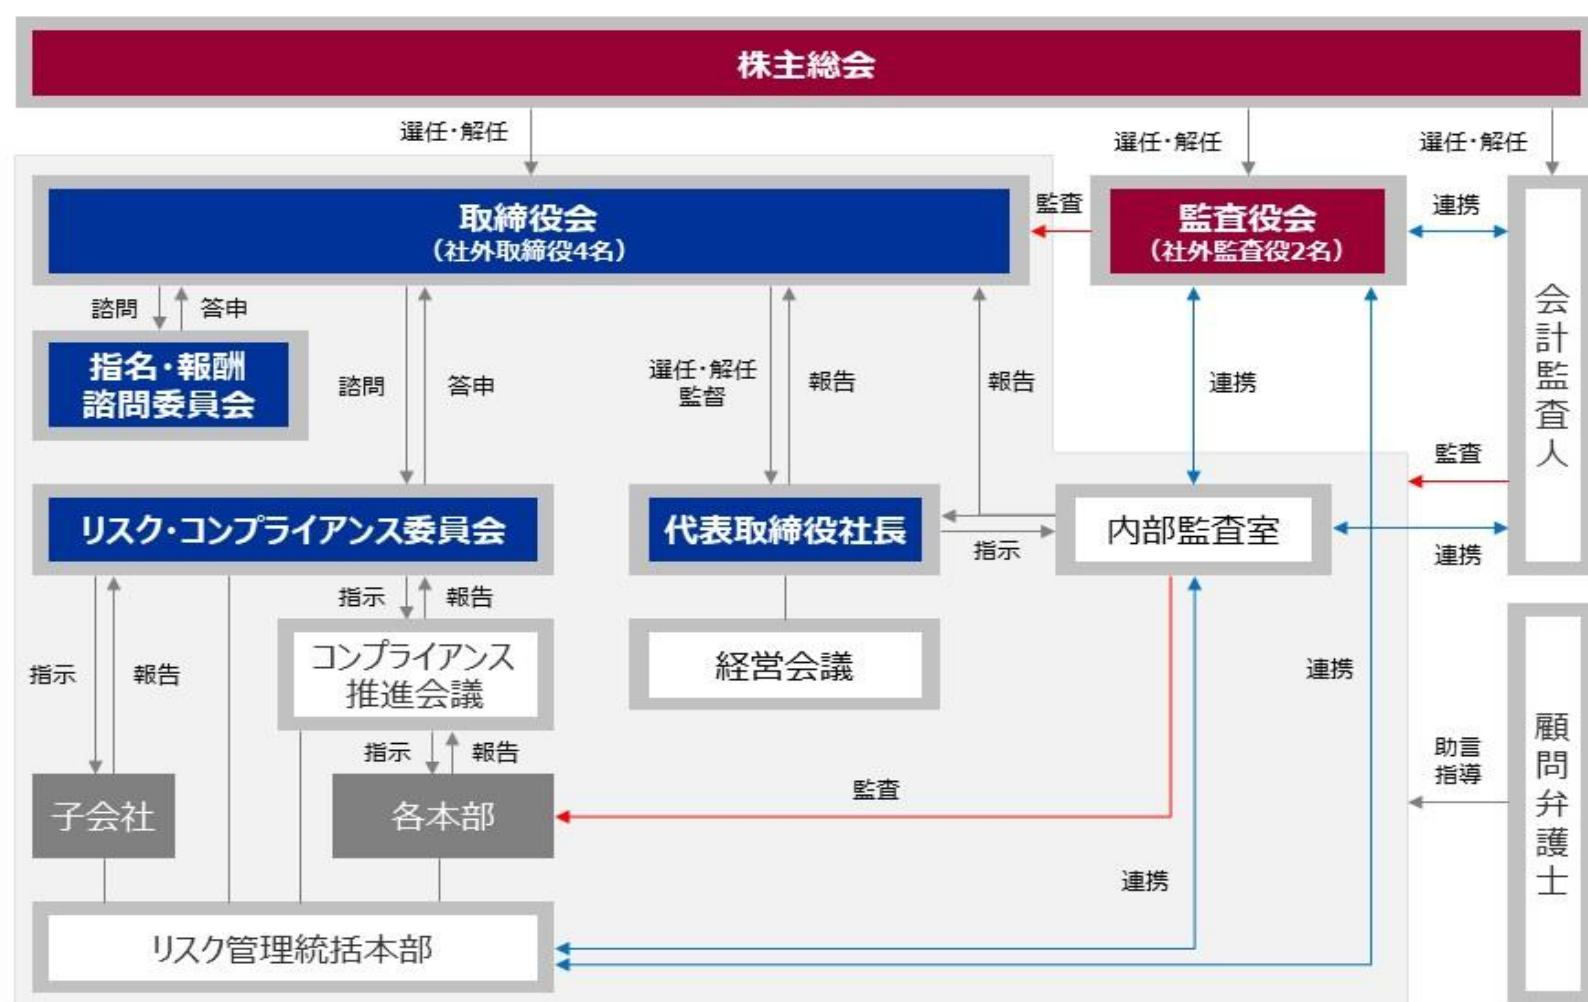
株主総会

選任・解任

選任・解任

選任・解任

取締役会
（社外取締役4名）

監査

監査役会
（社外監査役2名）

連携

会計監査人

諮問

答申

指名・報酬諮問委員会

諮問

答申

選任・解任
監督

報告

報告

連携

監査

リスク・コンプライアンス委員会

代表取締役社長

指示

内部監査室

連携

指示

報告

コンプライアンス推進会議

経営会議

連携

指示

報告

助言
指導

顧問弁護士

指示

報告

子会社

各本部

監査

連携

リスク管理統括本部